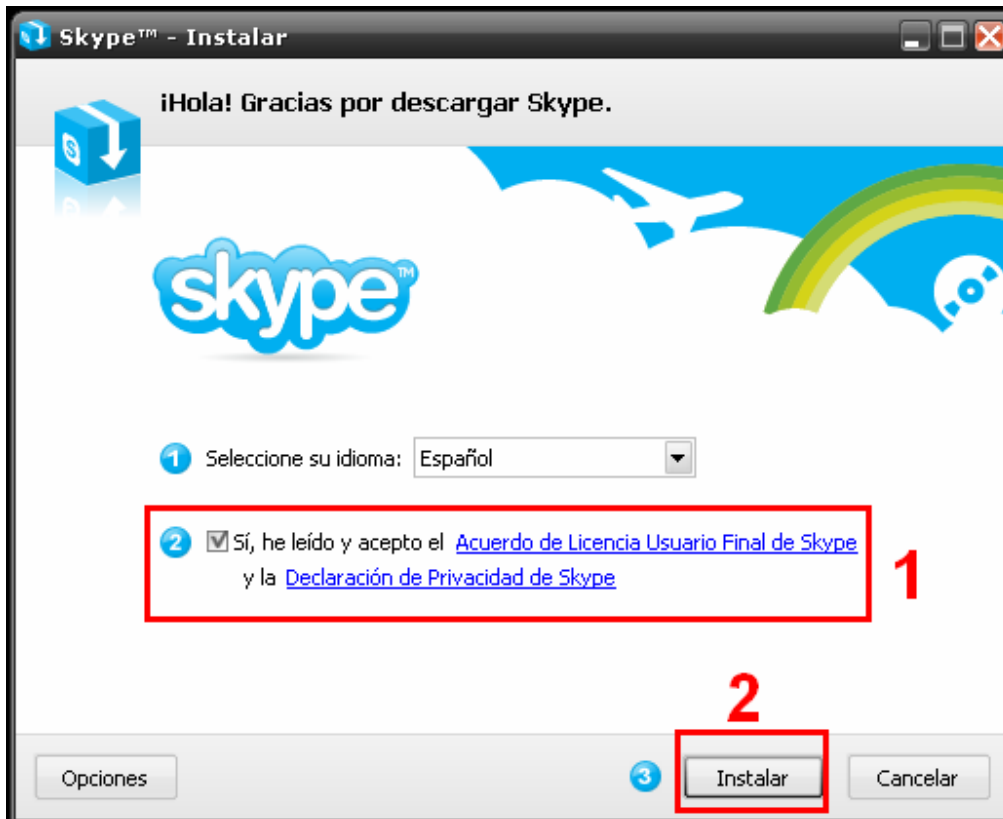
Skype™ - Instalar

¡Hola! Gracias por descargar Skype.

skype™

1 Seleccione su idioma: Español

2 Sí, he leído y acepto el Acuerdo de Licencia Usuario Final de Skype y la Declaración de Privacidad de Skype

1

2

Opciones

3 Instalar

Cancelar